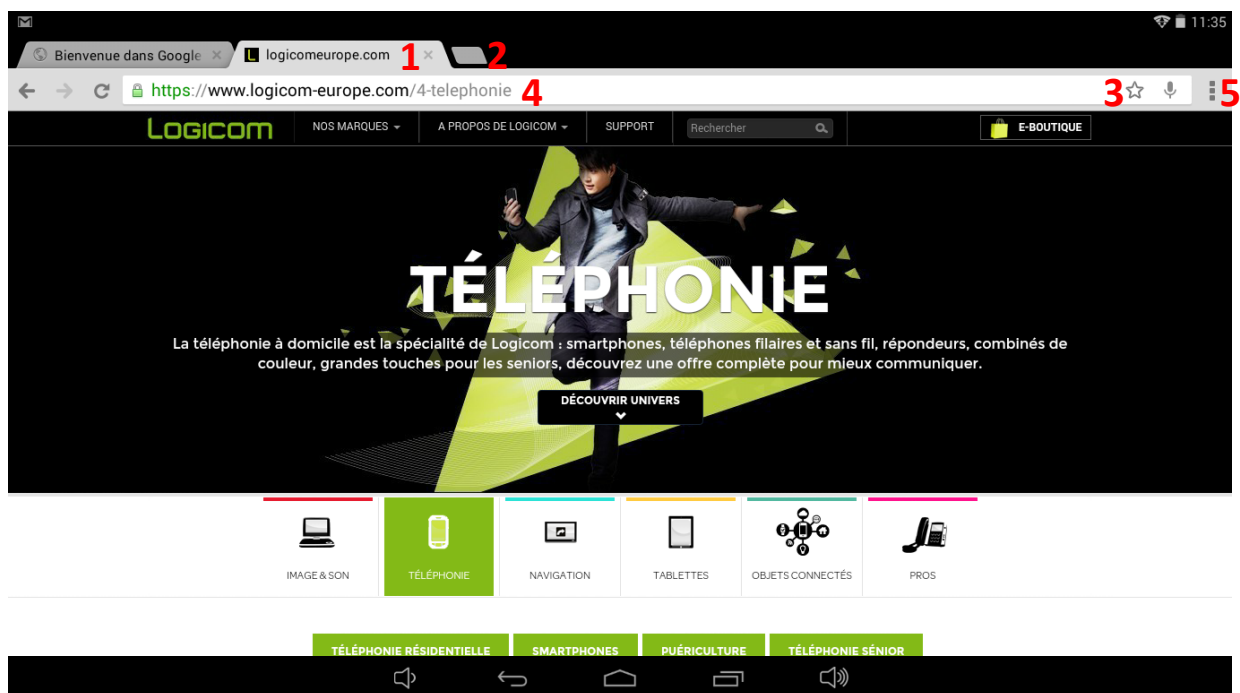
11:35

Bienvenue dans Google ×
logicomeurope.com ×
1
2

https://www.logicom-europe.com/4-telephonie
4
3
5

LOGICOM
NOS MARQUES
A PROPOS DE LOGICOM
SUPPORT
Rechercher
E-BOUTIQUE

TÉLÉPHONIE

La téléphonie à domicile est la spécialité de Logicom : smartphones, téléphones filaires et sans fil, répondeurs, combinés de couleur, grandes touches pour les seniors, découvrez une offre complète pour mieux communiquer.

DÉCOUVRIR UNIVERS

IMAGE & SON
TÉLÉPHONIE
NAVIGATION
TABLETTES
OBJETS CONNECTÉS
PROS

TÉLÉPHONIE RÉSIDENTIELLE
SMARTPHONES
PUÉRICULTURE
TÉLÉPHONIE SÉNIOR